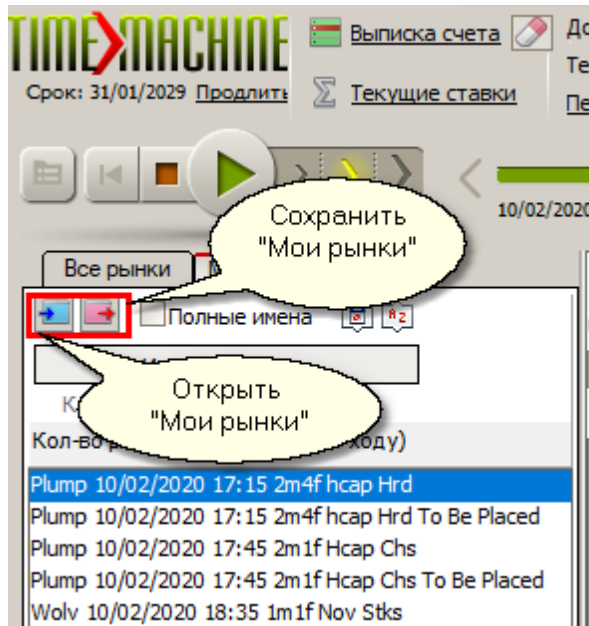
TIME MACHINE
Срок: 31/01/2029 Продлить

Выписка счета
Текущие ставки

До
Те
Пе

10/02/2020

Сохранить
"Мои рынки"

Все рынки

Полные имена

Открыть
"Мои рынки"

К

Кол-во р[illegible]ходу)

Plump 10/02/2020 17:15 2m4f hcap Hrd
Plump 10/02/2020 17:15 2m4f hcap Hrd To Be Placed
Plump 10/02/2020 17:45 2m1f Hcap Chs
Plump 10/02/2020 17:45 2m1f Hcap Chs To Be Placed
Wolv 10/02/2020 18:35 1m1f Nov Stks